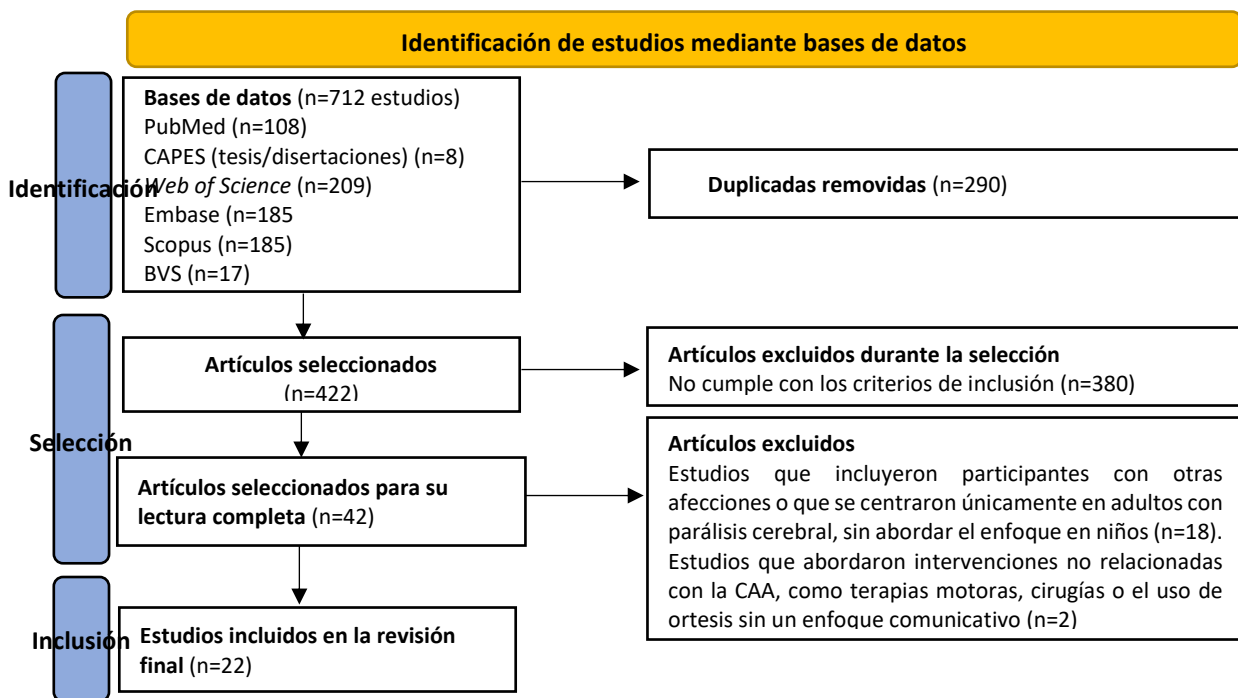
Identificación de estudios mediante bases de datos

Identificación

Bases de datos (n=712 estudios)
PubMed (n=108)
CAPES (tesis/disertaciones) (n=8)
Web of Science (n=209)
Embase (n=185)
Scopus (n=185)
BVS (n=17)

Duplicadas removidas (n=290)

Selección

Artículos seleccionados (n=422)

Artículos excluidos durante la selección
No cumple con los criterios de inclusión (n=380)

Artículos seleccionados para su lectura completa (n=42)

Artículos excluidos
Estudios que incluyeron participantes con otras afecciones o que se centraron únicamente en adultos con parálisis cerebral, sin abordar el enfoque en niños (n=18).
Estudios que abordaron intervenciones no relacionadas con la CAA, como terapias motoras, cirugías o el uso de ortesis sin un enfoque comunicativo (n=2)

Inclusión

Estudios incluidos en la revisión final (n=22)